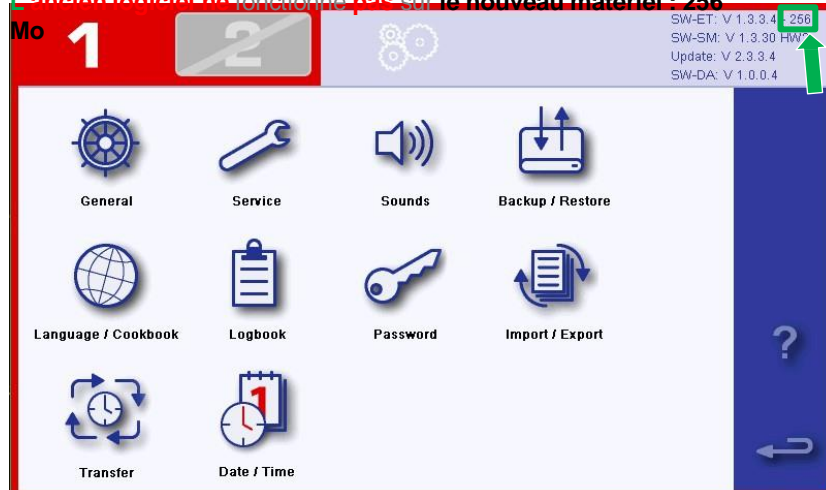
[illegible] fonctionne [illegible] sur le nouveau matériel : 256 Mo

1

2

SW-ET: V 1.3.3.4 - 256
SW-SM: V 1.3.30 HW
Update: V 2.3.3.4
SW-DA: V 1.0.0.4

General

Service

Sounds

Backup / Restore

Language / Cookbook

Logbook

Password

Import / Export

Transfer

Date / Time

?